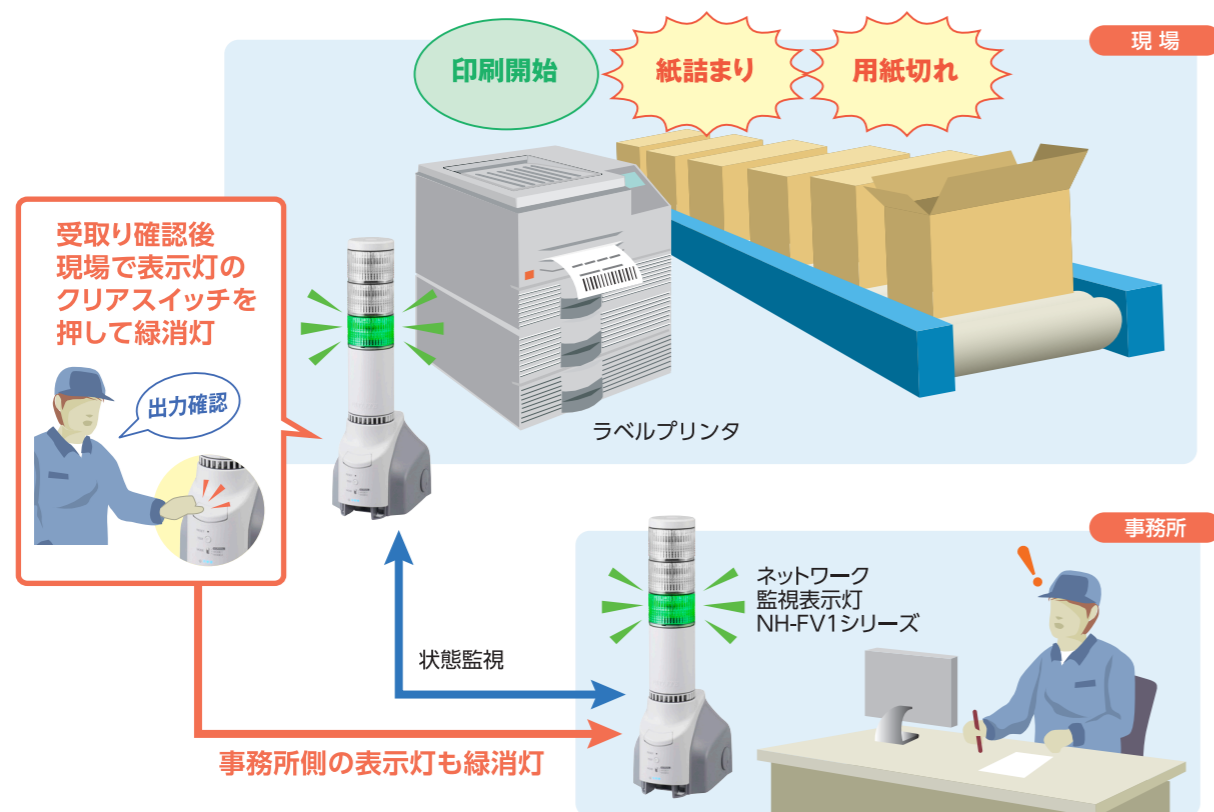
現 場

印刷開始

紙詰まり

用紙切れ

受取り確認後
現場で表示灯の
クリアスイッチを
押して緑消灯

出力確認

ラベルプリンタ

事務所

ネットワーク
監視表示灯
NH-FV1シリーズ

状態監視

事務所側の表示灯も緑消灯